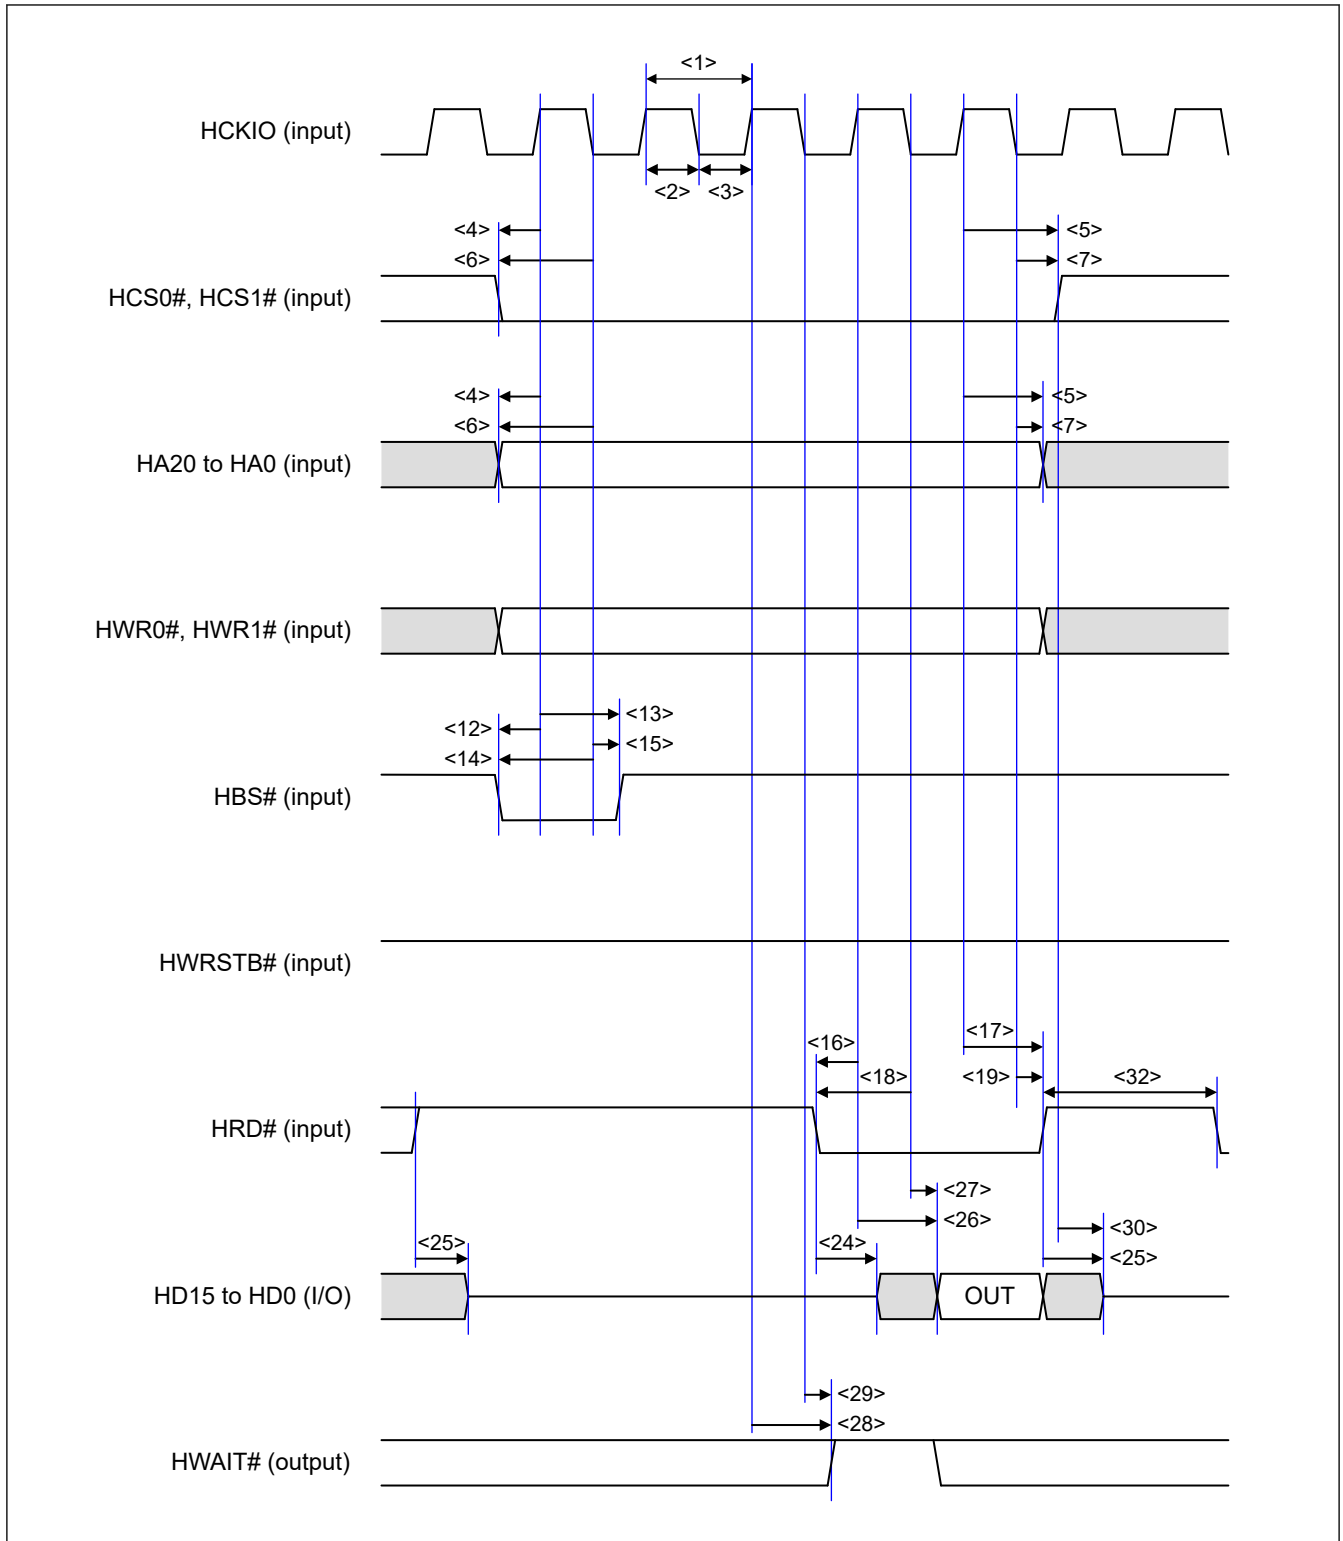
<1>

HCKIO (input)

<2> <3>

<4>
<6>

<5>
<7>

HCS0#, HCS1# (input)

<4>
<6>

<5>
<7>

HA20 to HA0 (input)

HWR0#, HWR1# (input)

<13>
<12>
<15>
<14>

HBS# (input)

HWRSTB# (input)

<16>
<17>
<18>
<19>
<32>

HRD# (input)

<27>
<26>
<30>
<25>
<24>
<25>

HD15 to HD0 (I/O)

OUT

<29>
<28>

HWAIT# (output)